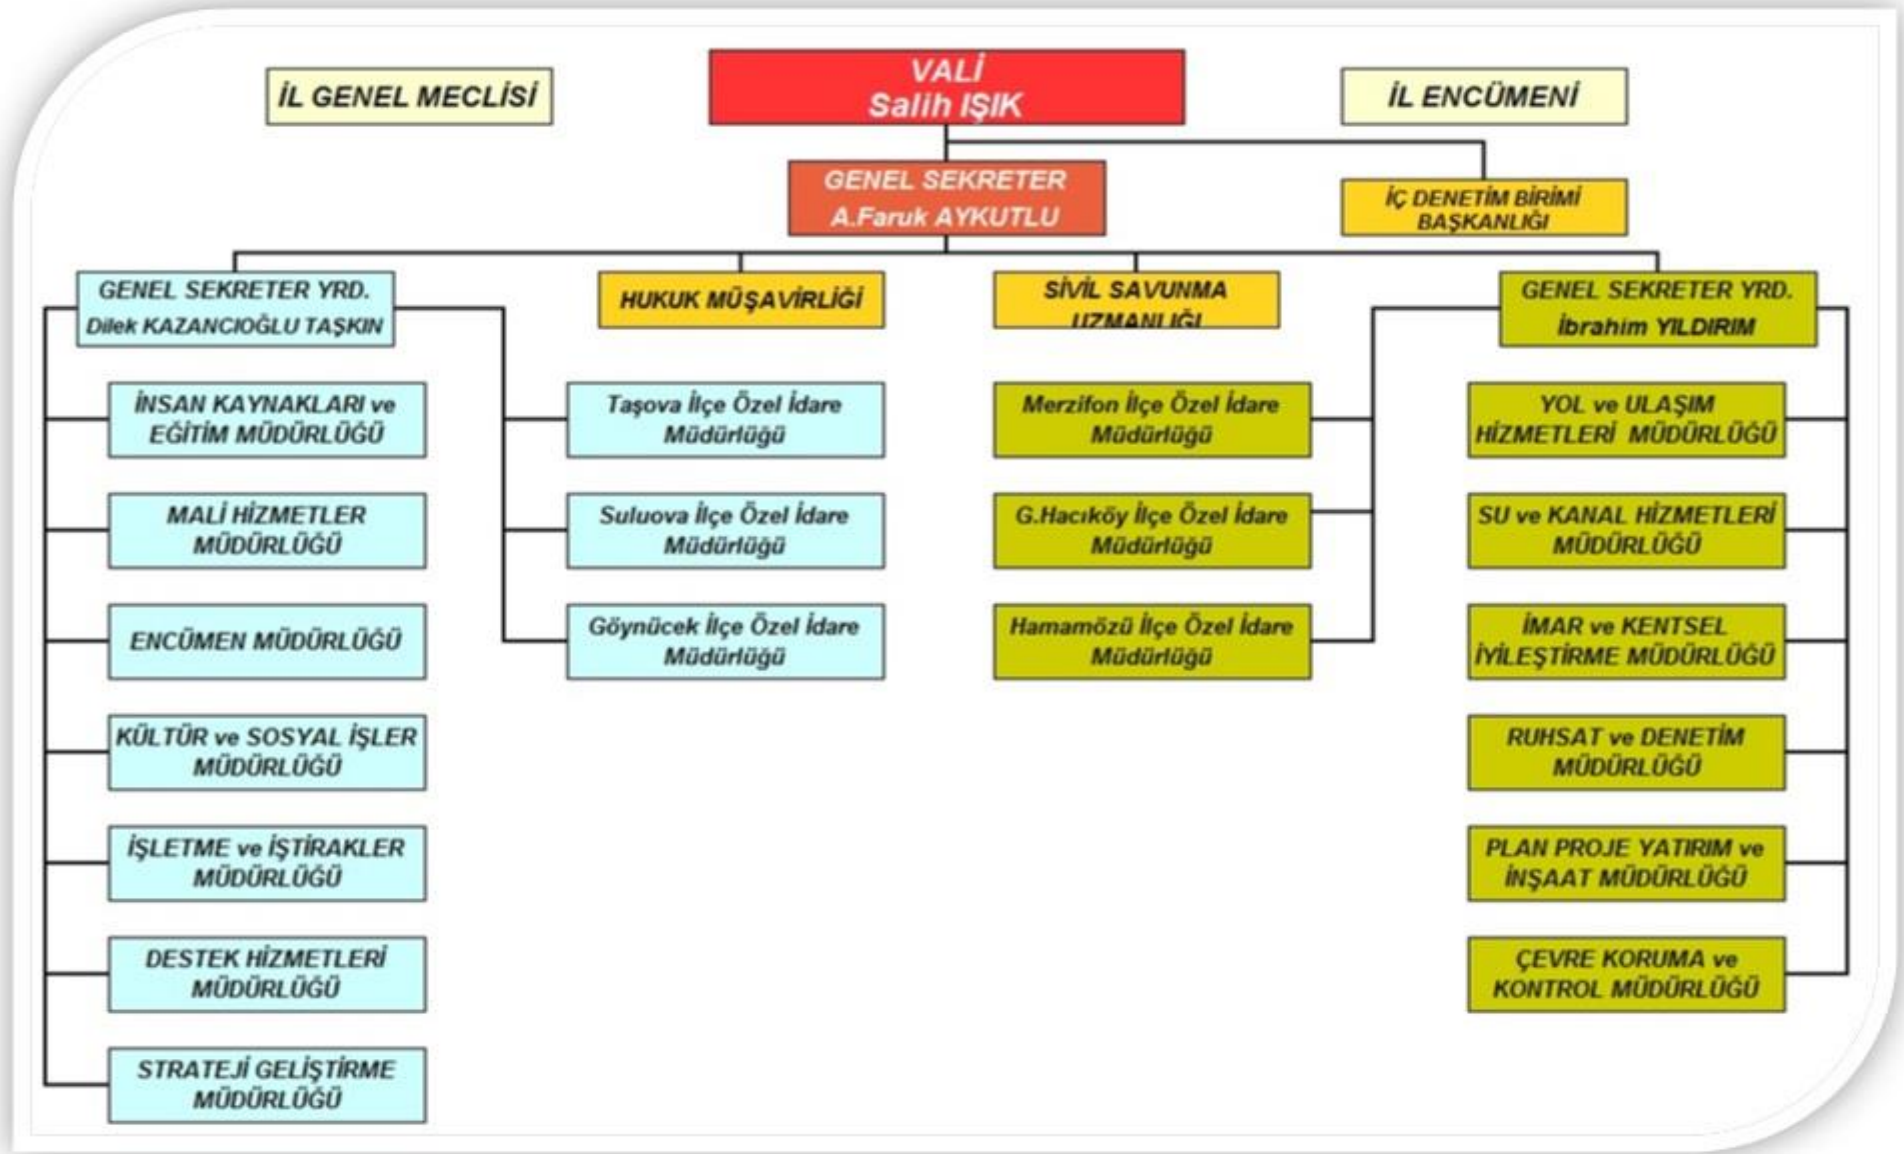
İL GENEL MECLİSİ

VALİ
Salih IŞIK

İL ENCÜMENİ

GENEL SEKRETER
A.Faruk AYKUTLU

İÇ DENETİM BİRİMİ BAŞKANLIĞI

GENEL SEKRETER YRD.
Dilek KAZANCIOĞLU TAŞKIN

HUKUK MÜŞAVİRLİĞİ

SİVİL SAVUNMA UZMANLIĞI

GENEL SEKRETER YRD.
İbrahim YILDIRIM

İNSAN KAYNAKLARI ve EĞİTİM MÜDÜRLÜĞÜ

MALİ HİZMETLER MÜDÜRLÜĞÜ

ENCÜMEN MÜDÜRLÜĞÜ

KÜLTÜR ve SOSYAL İŞLER MÜDÜRLÜĞÜ

İŞLETME ve İŞTİRAKLER MÜDÜRLÜĞÜ

DESTEK HİZMETLERİ MÜDÜRLÜĞÜ

STRATEJİ GELİŞTİRME MÜDÜRLÜĞÜ

Taşova İlçe Özel İdare Müdürlüğü

Suluova İlçe Özel İdare Müdürlüğü

Göynücek İlçe Özel İdare Müdürlüğü

Merzifon İlçe Özel İdare Müdürlüğü

G.Hacıköy İlçe Özel İdare Müdürlüğü

Hamamözü İlçe Özel İdare Müdürlüğü

YOL ve ULAŞIM HİZMETLERİ MÜDÜRLÜĞÜ

SU ve KANAL HİZMETLERİ MÜDÜRLÜĞÜ

İMAR ve KENTSEL İYİLEŞTİRME MÜDÜRLÜĞÜ

RUHSAT ve DENETİM MÜDÜRLÜĞÜ

PLAN PROJE YATIRIM ve İNŞAAT MÜDÜRLÜĞÜ

ÇEVRE KORUMA ve KONTROL MÜDÜRLÜĞÜ